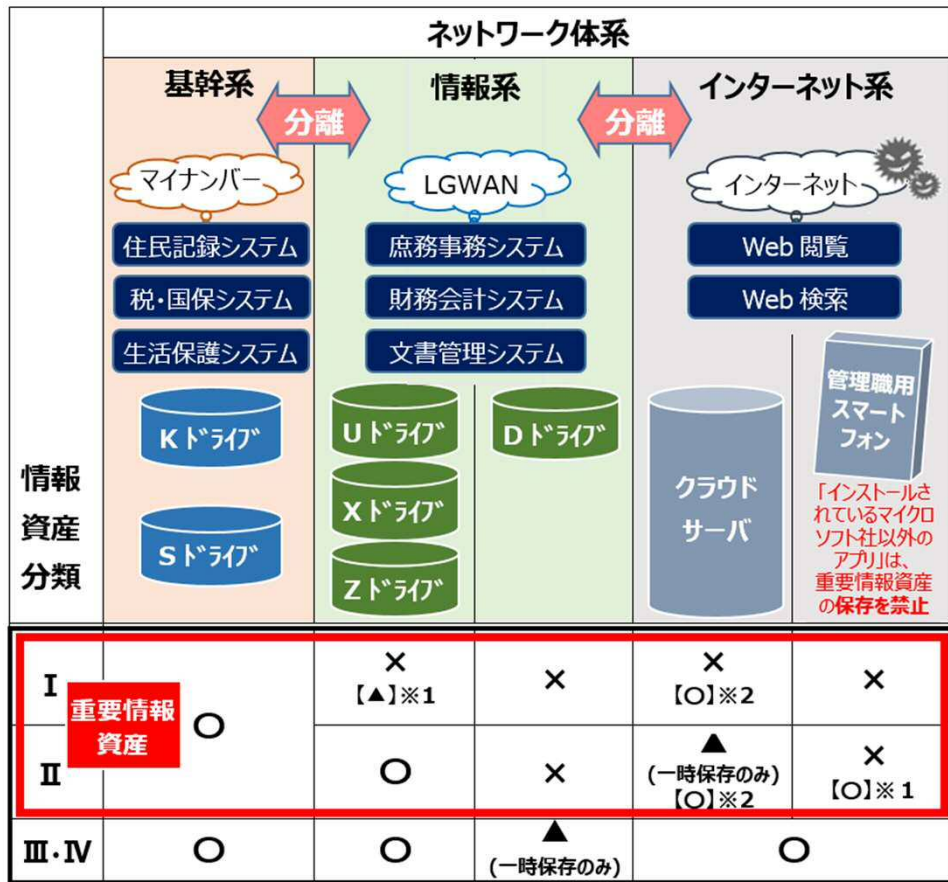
ネットワーク体系

基幹系 分離 情報系 分離 インターネット系

マイナンバー
住民記録システム
税・国保システム
生活保護システム
Kドライブ
Sドライブ

LGWAN
庶務事務システム
財務会計システム
文書管理システム
Uドライブ
Xドライブ
Zドライブ
Dドライブ

インターネット
Web 閲覧
Web 検索
クラウドサーバ
管理職用スマートフォン
「インストールされているマイクロソフト社以外のアプリ」は、重要情報資産の保存を禁止

情報資産分類

| 情報資産分類 | 基幹系 | 情報系 (U/X/Zドライブ) | 情報系 (Dドライブ) | クラウドサーバ | 管理職用スマートフォン |
|---|---|---|---|---|---|
| Ⅰ 重要情報資産 | ○ | × 【▲】※1 | × | × 【○】※2 | × |
| Ⅱ 重要情報資産 | ○ | ○ | × | ▲ (一時保存のみ) 【○】※2 | × 【○】※1 |
| Ⅲ・Ⅳ | ○ | ○ | ▲ (一時保存のみ) | ○ | ○ |